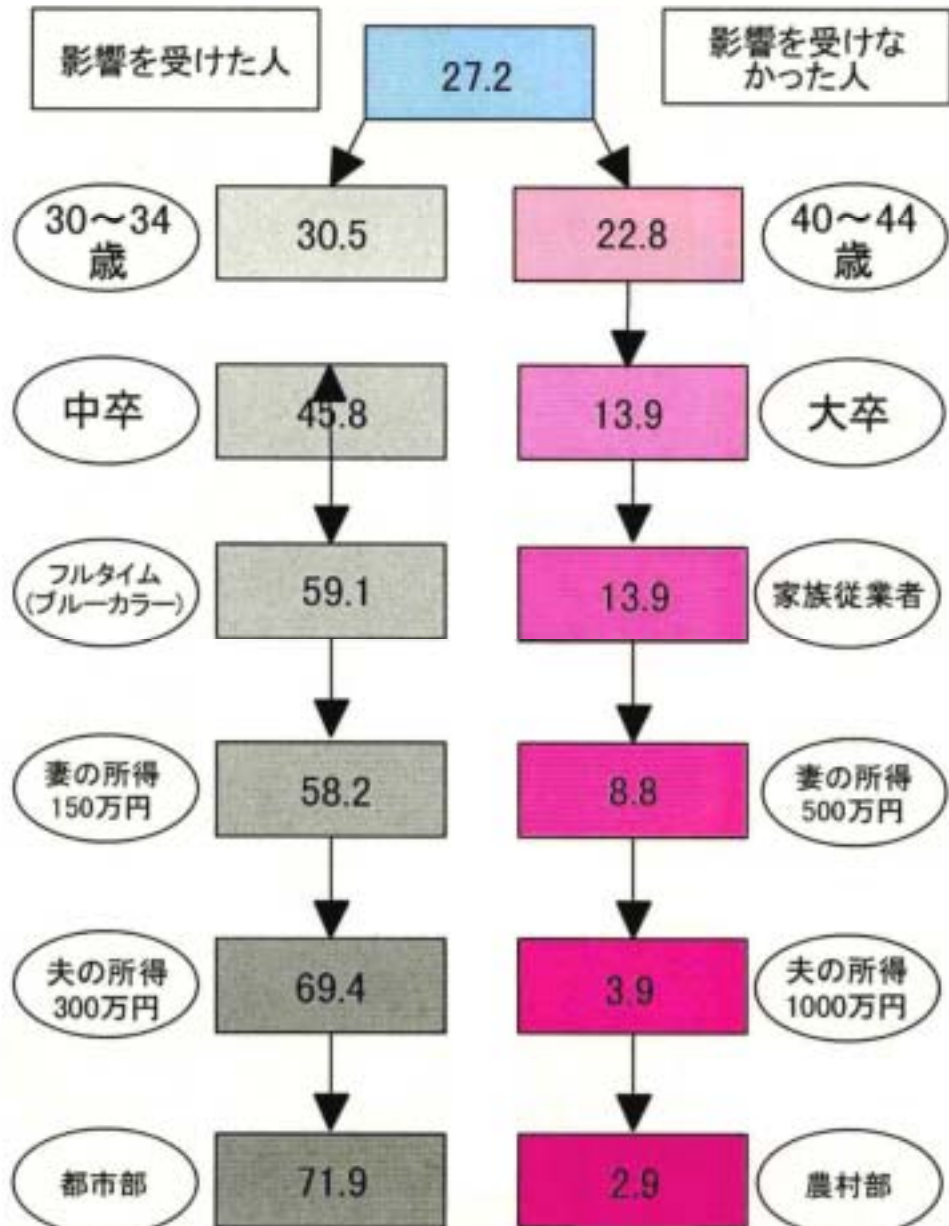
影響を受けた人

27.2

影響を受けなかった人

30～34歳

30.5

22.8

40～44歳

中卒

45.8

13.9

大卒

フルタイム(ブルーカラー)

59.1

13.9

家族従業者

妻の所得150万円

58.2

8.8

妻の所得500万円

夫の所得300万円

69.4

3.9

夫の所得1000万円

都市部

71.9

2.9

農村部